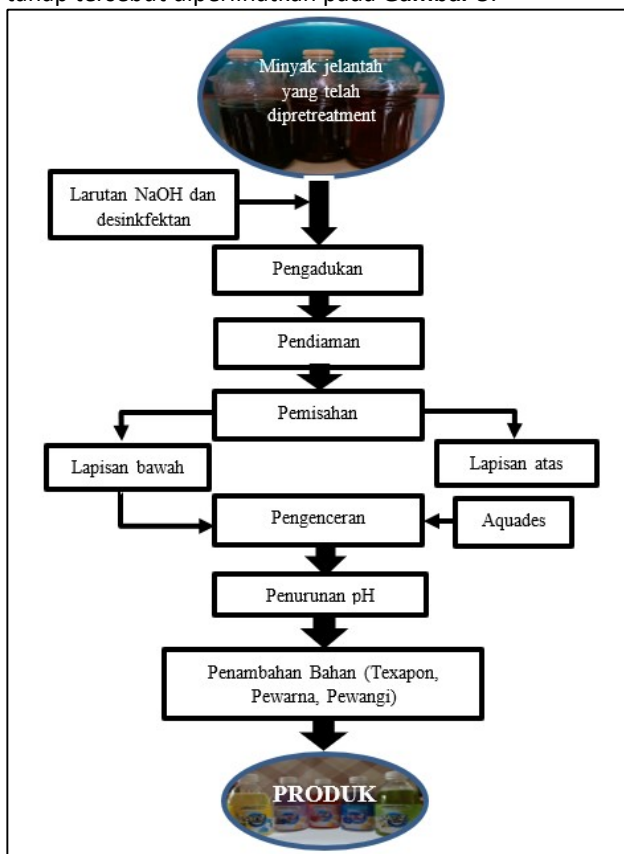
tahap tersebut diperlihatkan pada Gambar 3.

Minyak jelantah yang telah dipretreatment

Larutan NaOH dan desinkfektan

Pengadukan

Pendiaman

Pemisahan

Lapisan bawah

Lapisan atas

Pengenceran

Aquades

Penurunan pH

Penambahan Bahan (Texapon, Pewarna, Pewangi)

PRODUK